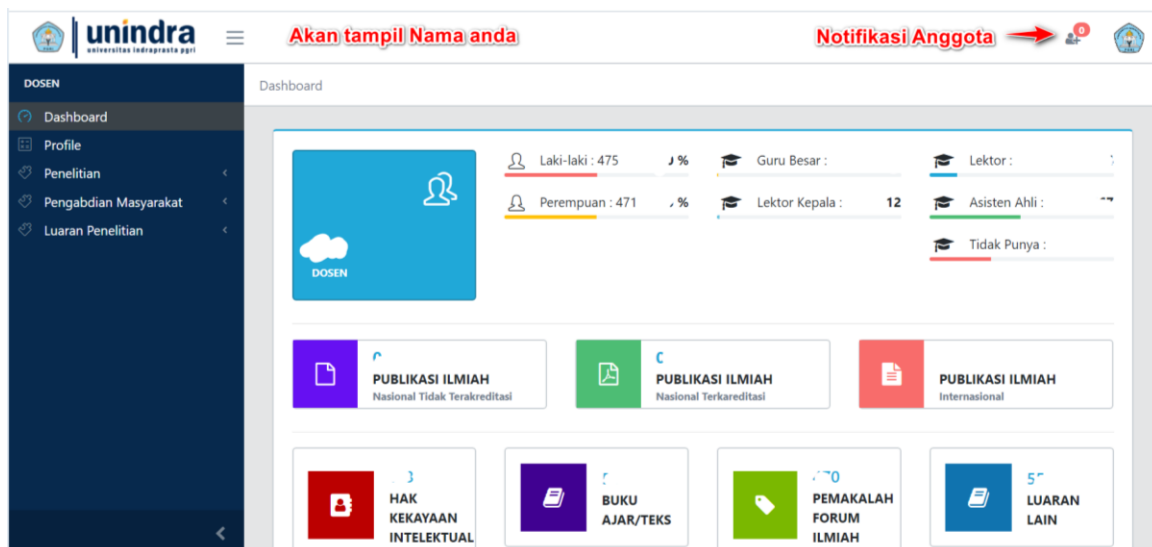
unindra
universitas indraprasta pgri

Akan tampil Nama anda

Notifikasi Anggota

0

DOSEN

Dashboard

Profile

Penelitian

Pengabdian Masyarakat

Luaran Penelitian

Dashboard

DOSEN

Laki-laki : 475 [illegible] %

Perempuan : 471 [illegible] %

Guru Besar :

Lektor Kepala : 12

Lektor : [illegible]

Asisten Ahli : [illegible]

Tidak Punya :

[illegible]
PUBLIKASI ILMIAH
Nasional Tidak Terakreditasi

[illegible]
PUBLIKASI ILMIAH
Nasional Terakreditasi

PUBLIKASI ILMIAH
Internasional

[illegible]3
HAK KEKAYAAN INTELEKTUAL

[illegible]
BUKU AJAR/TEKS

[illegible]70
PEMAKALAH FORUM ILMIAH

5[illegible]
LUARAN LAIN